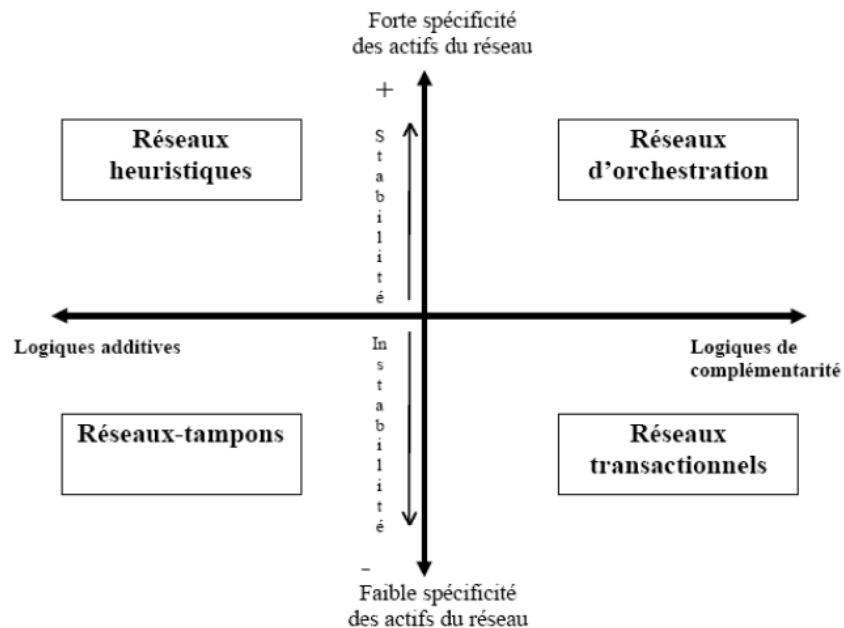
Forte spécificité des actifs du réseau

+

Réseaux heuristiques

Stabilité

Réseaux d'orchestration

Logiques additives

Logiques de complémentarité

Instabilité

Réseaux-tampons

Réseaux transactionnels

–

Faible spécificité des actifs du réseau